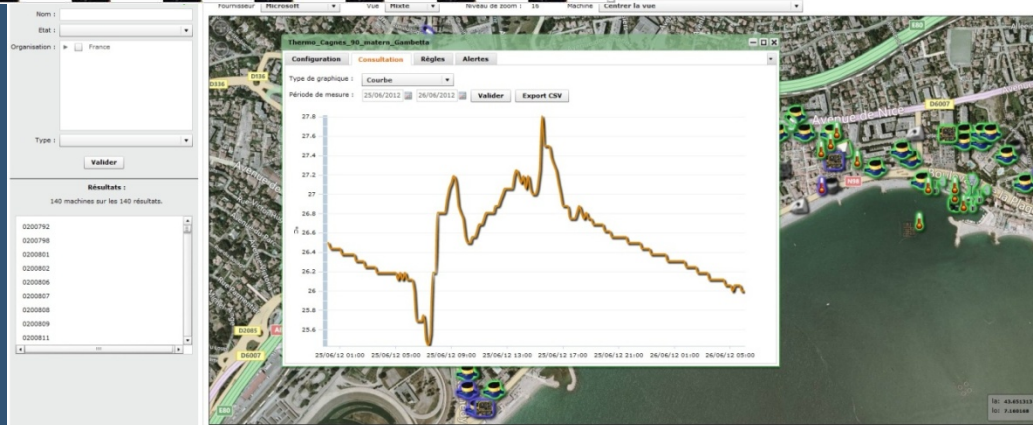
Nom :

Etat :

Organisation : France

Type :

Valider

Résultats :

140 machines sur les 140 résultats.

0200792
0200798
0200801
0200802
0200806
0200807
0200808
0200809
0200811

Fournisseur Microsoft Vue Mixte Niveau de zoom : 16 Machine Centrer la vue

Thermo_Cagnes_90_matero_Gambetta

Configuration Consultation Règles Alertes

Type de graphique : Courbe

Période de mesure : 25/06/2012 26/06/2012 Valider Export CSV

27.8
27.6
27.4
27.2
27
26.8
26.6
26.4
26.2
26
25.8
25.6

°C

25/06/12 01:00 25/06/12 05:00 25/06/12 09:00 25/06/12 13:00 25/06/12 17:00 25/06/12 21:00 26/06/12 01:00 26/06/12 05:00

D336
D6007
D2085
D6007
Avenue de Nice
Avenue de
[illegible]

la: 43.651313
lo: 7.169168